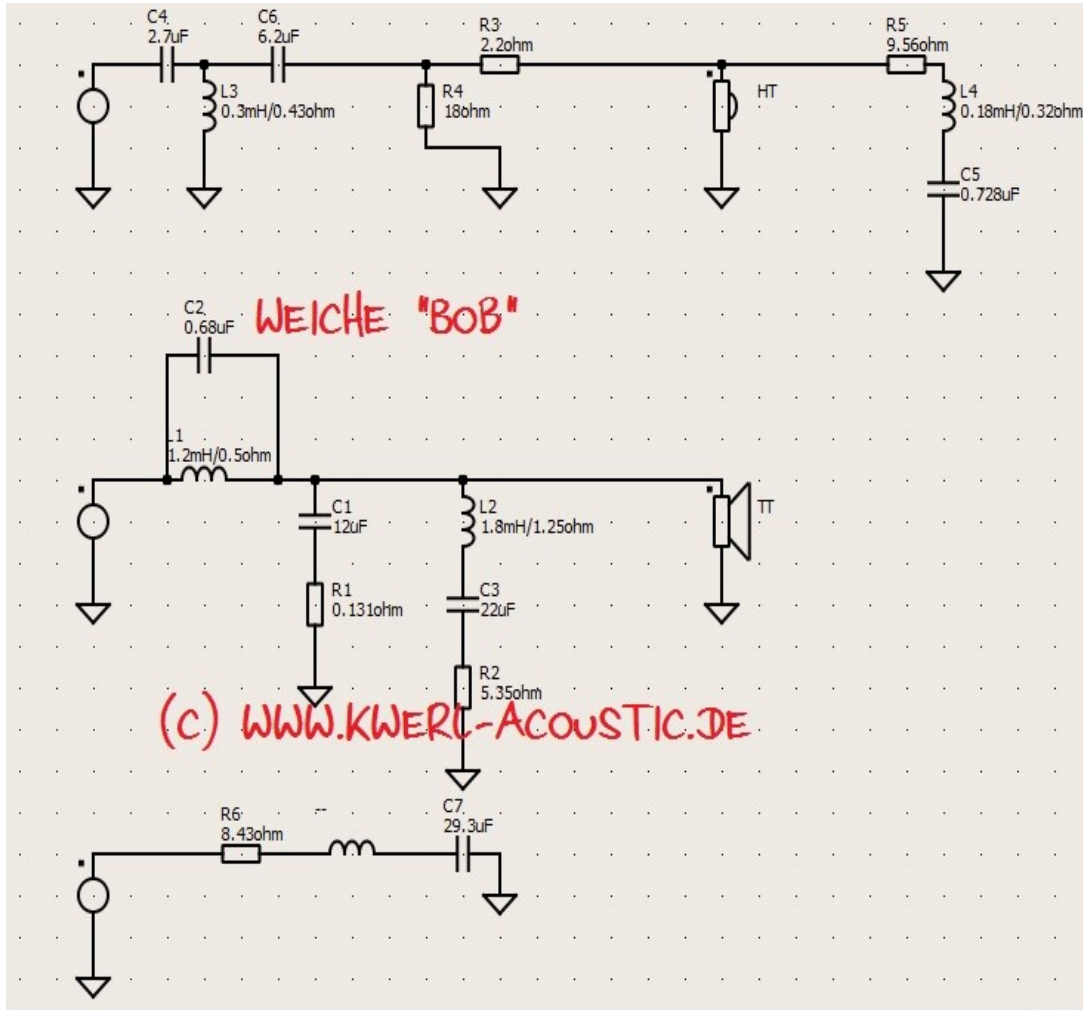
C4
2.7uF
C6
6.2uF
R3
2.2ohm
R5
9.56ohm
L3
0.3mH/0.43ohm
R4
18ohm
HT
L4
0.18mH/0.32ohm
C5
0.728uF

C2
0.68uF
WEICHE "BOB"
L1
1.2mH/0.5ohm
C1
12uF
L2
1.8mH/1.25ohm
TT
R1
0.131ohm
C3
22uF
R2
5.35ohm
(C) WWW.KWERL-ACOUSTIC.DE

R6
8.43ohm
--
C7
29.3uF